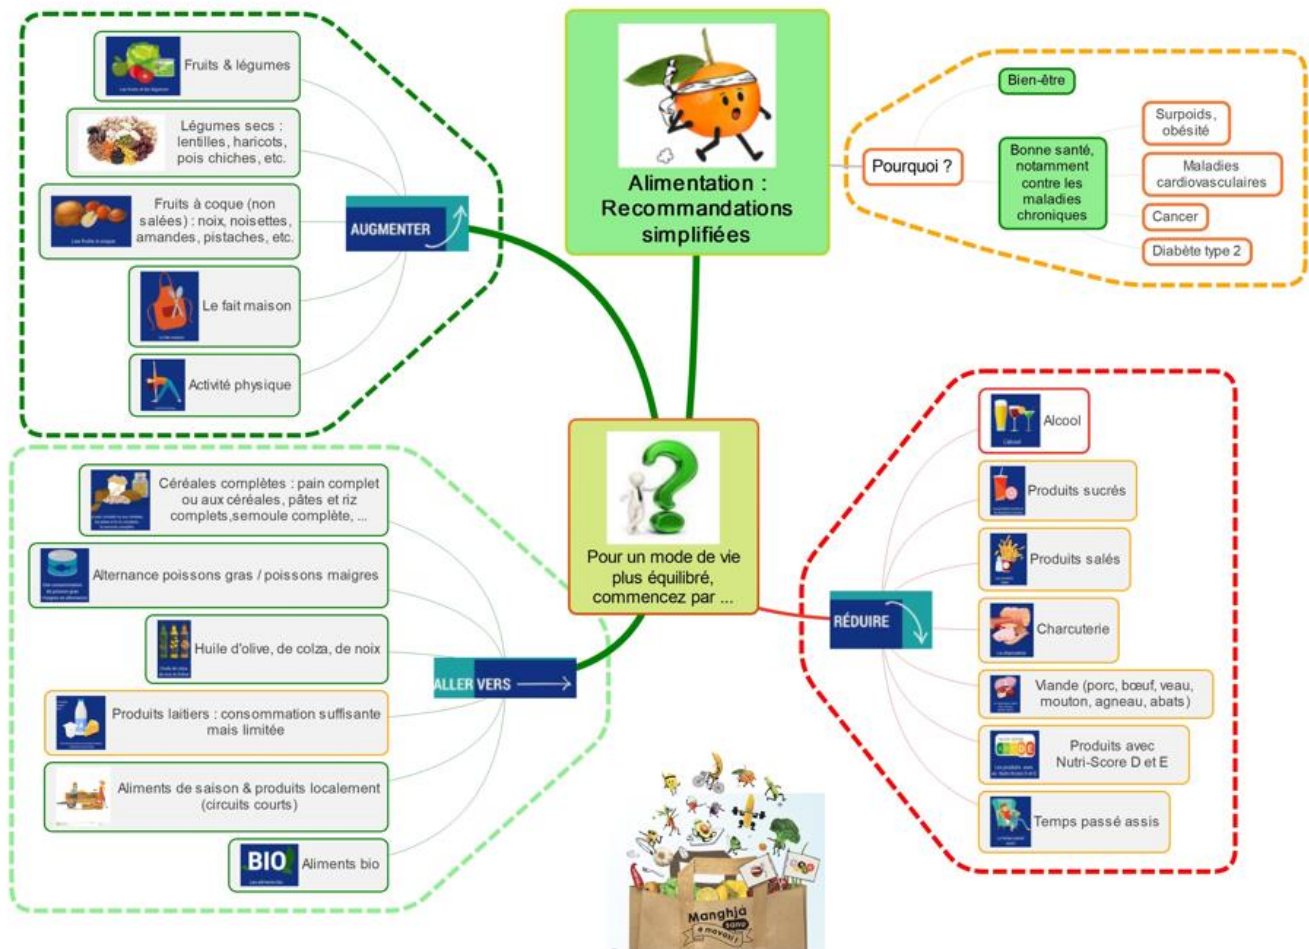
Alimentation : Recommandations simplifiées

Pourquoi ?

Bien-être

Bonne santé, notamment contre les maladies chroniques

Surpoids, obésité

Maladies cardiovasculaires

Cancer

Diabète type 2

AUGMENTER

Fruits & légumes

Légumes secs : lentilles, haricots, pois chiches, etc.

Fruits à coque (non salées) : noix, noisettes, amandes, pistaches, etc.

Le fait maison

Activité physique

Pour un mode de vie plus équilibré, commencez par ...

ALLER VERS

Céréales complètes : pain complet ou aux céréales, pâtes et riz complets,semoule complète, ...

Alternance poissons gras / poissons maigres

Huile d'olive, de colza, de noix

Produits laitiers : consommation suffisante mais limitée

Aliments de saison & produits localement (circuits courts)

BIO Aliments bio

RÉDUIRE

Alcool

Produits sucrés

Produits salés

Charcuterie

Viande (porc, bœuf, veau, mouton, agneau, abats)

Produits avec Nutri-Score D et E

Temps passé assis

Manghja sano